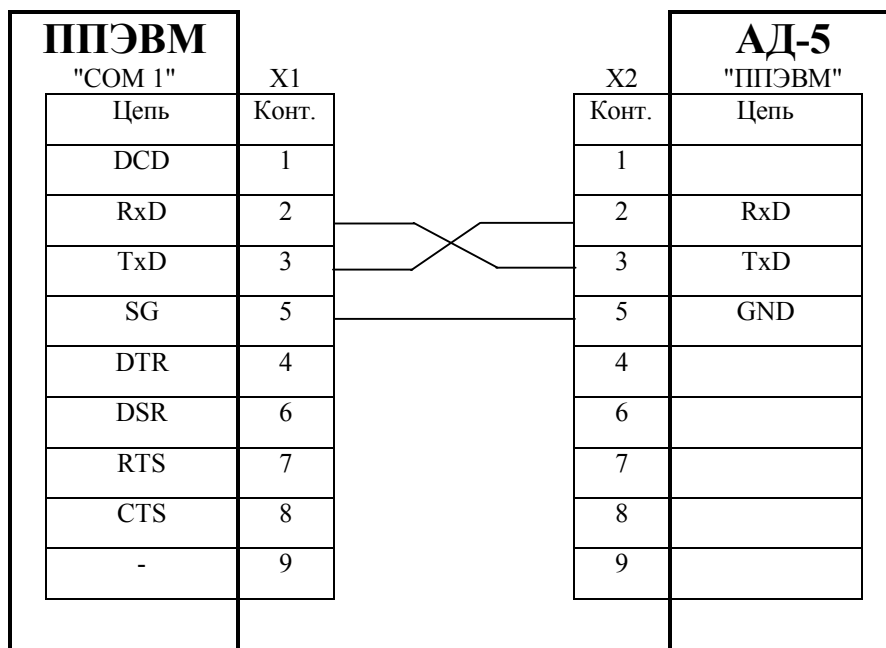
ППЭВМ
"COM 1"

X1

| Цепь | Конт. |
|---|---|
| DCD | 1 |
| RxD | 2 |
| TxD | 3 |
| SG | 5 |
| DTR | 4 |
| DSR | 6 |
| RTS | 7 |
| CTS | 8 |
| - | 9 |

АД-5
"ППЭВМ"

X2

| Конт. | Цепь |
|---|---|
| 1 | |
| 2 | RxD |
| 3 | TxD |
| 5 | GND |
| 4 | |
| 6 | |
| 7 | |
| 8 | |
| 9 | |